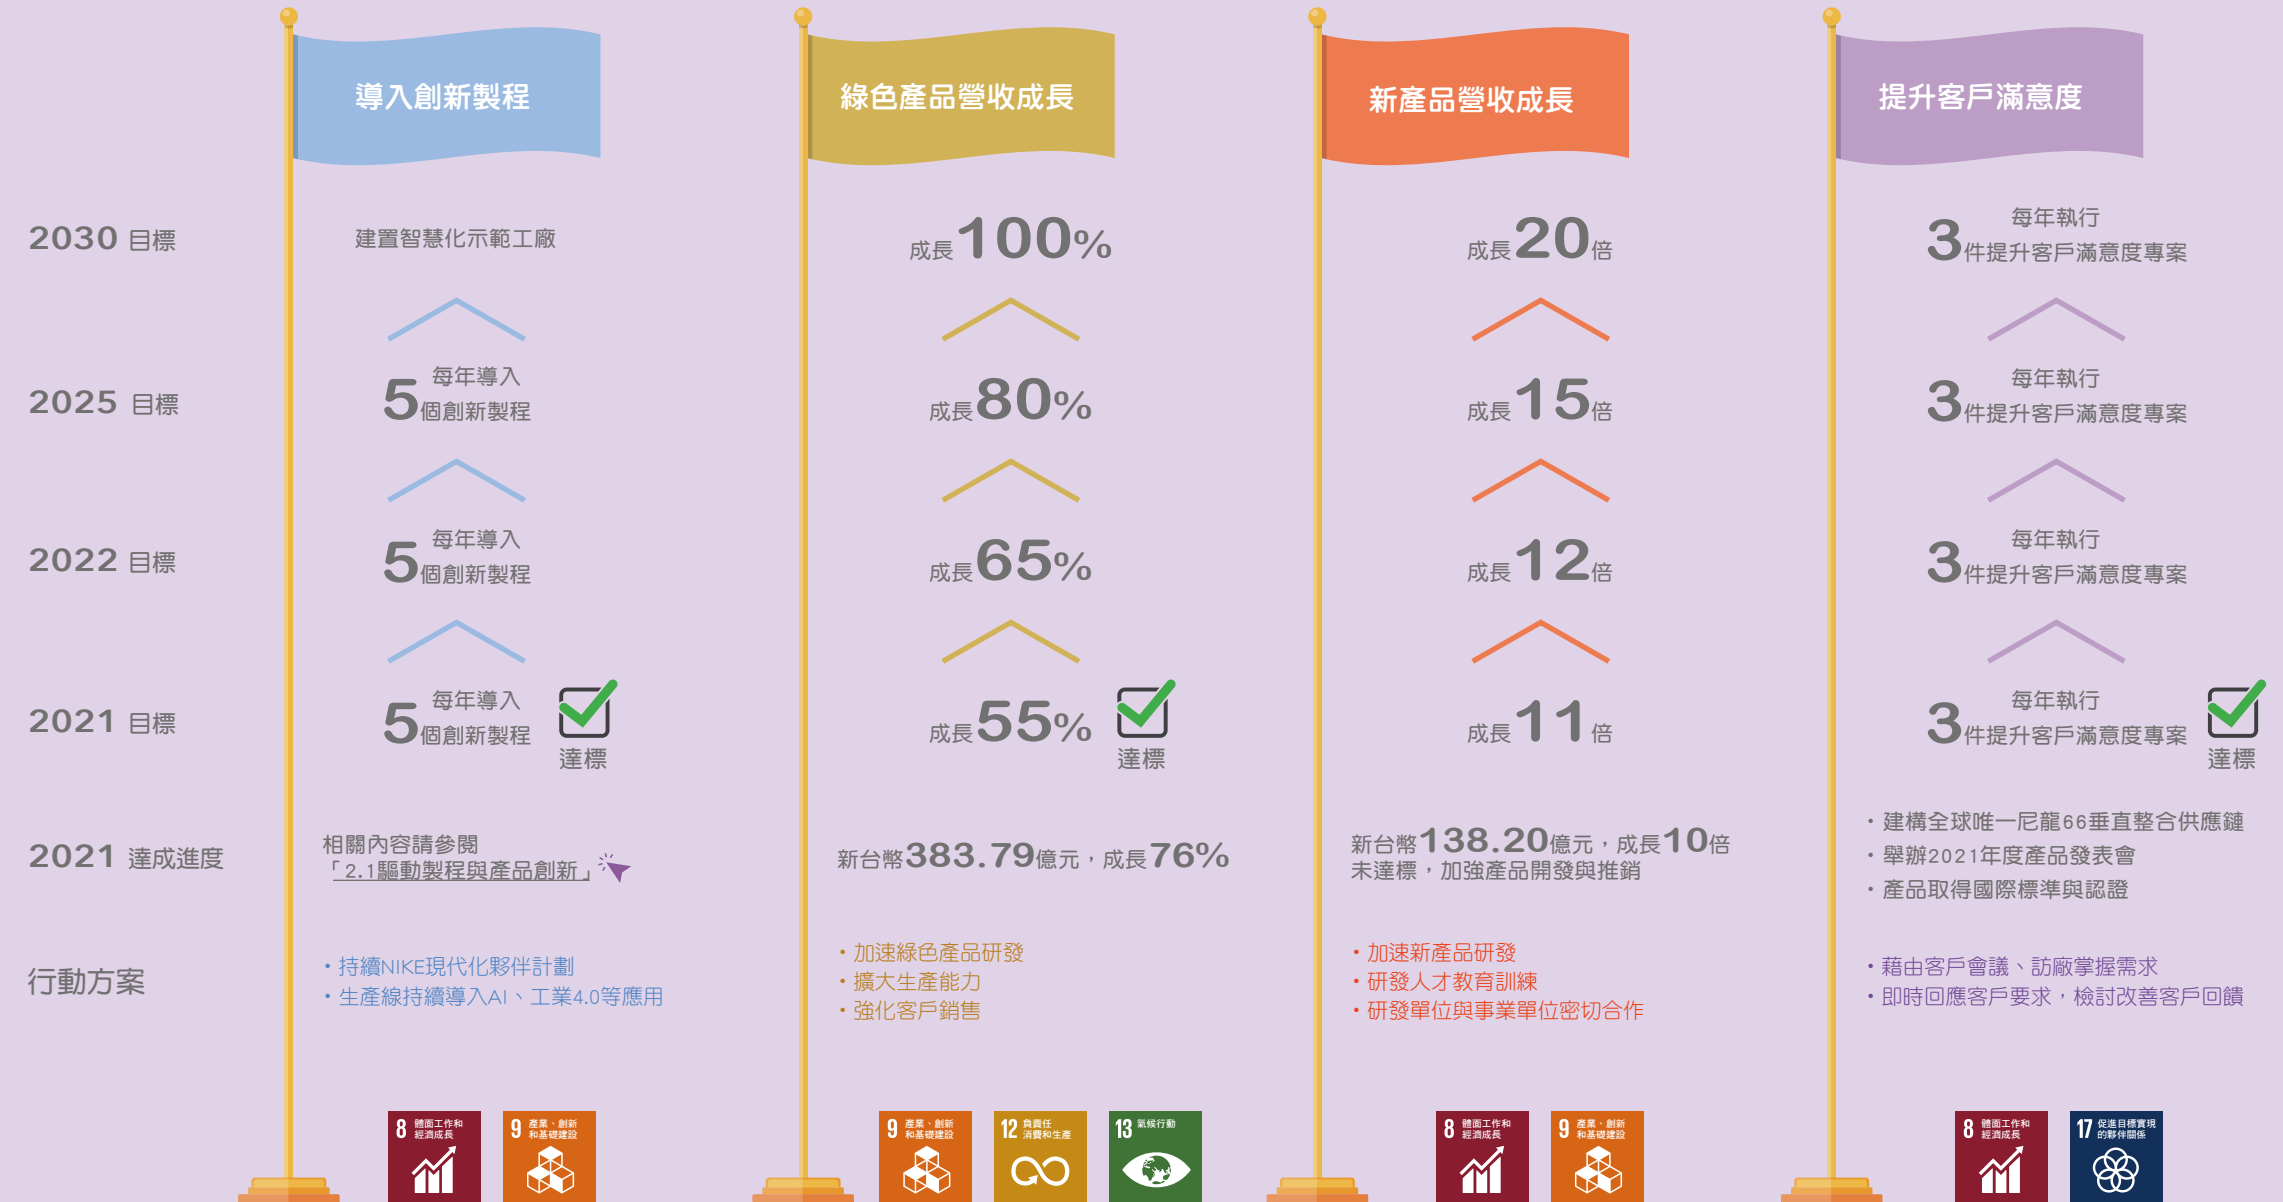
導入創新製程

綠色產品營收成長

新產品營收成長

提升客戶滿意度

2030 目標

建置智慧化示範工廠

成長100%

成長20倍

每年執行 3件提升客戶滿意度專案

2025 目標

每年導入 5個創新製程

成長80%

成長15倍

每年執行 3件提升客戶滿意度專案

2022 目標

每年導入 5個創新製程

成長65%

成長12倍

每年執行 3件提升客戶滿意度專案

2021 目標

每年導入 5個創新製程

達標

成長55%

達標

成長11倍

每年執行 3件提升客戶滿意度專案

達標

2021 達成進度

相關內容請參閱「2.1驅動製程與產品創新」

新台幣383.79億元，成長76%

新台幣138.20億元，成長10倍
未達標，加強產品開發與推銷

・建構全球唯一尼龍66垂直整合供應鏈
・舉辦2021年度產品發表會
・產品取得國際標準與認證

行動方案

・持續NIKE現代化夥伴計劃
・生產線持續導入AI、工業4.0等應用

・加速綠色產品研發
・擴大生產能力
・強化客戶銷售

・加速新產品研發
・研發人才教育訓練
・研發單位與事業單位密切合作

・藉由客戶會議、訪廠掌握需求
・即時回應客戶要求，檢討改善客戶回饋

8 體面工作和經濟成長

9 產業、創新和基礎建設

9 產業、創新和基礎建設

12 負責任消費和生產

13 氣候行動

8 體面工作和經濟成長

9 產業、創新和基礎建設

8 體面工作和經濟成長

17 促進目標實現的夥伴關係